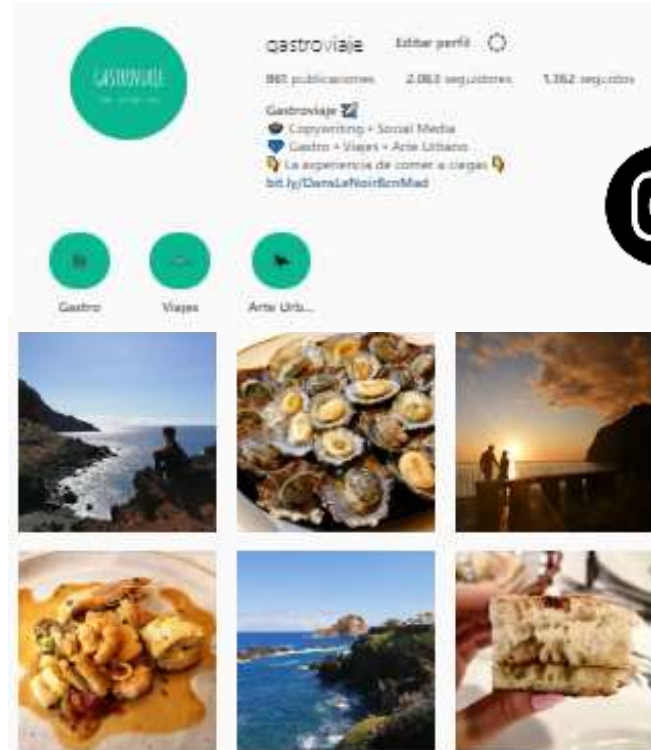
GASTROVIAJE
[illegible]

gastroviaje Editar perfil

861 publicaciones 2.063 seguidores 1.362 seguidos

Gastroviaje
Copywriting + Social Media
Gastro + Viajes + Arte Urbano
La experiencia de comer a ciegas
bit.ly/DansLeNoirBcnMad

Gastro
Viajes
Arte Urb...